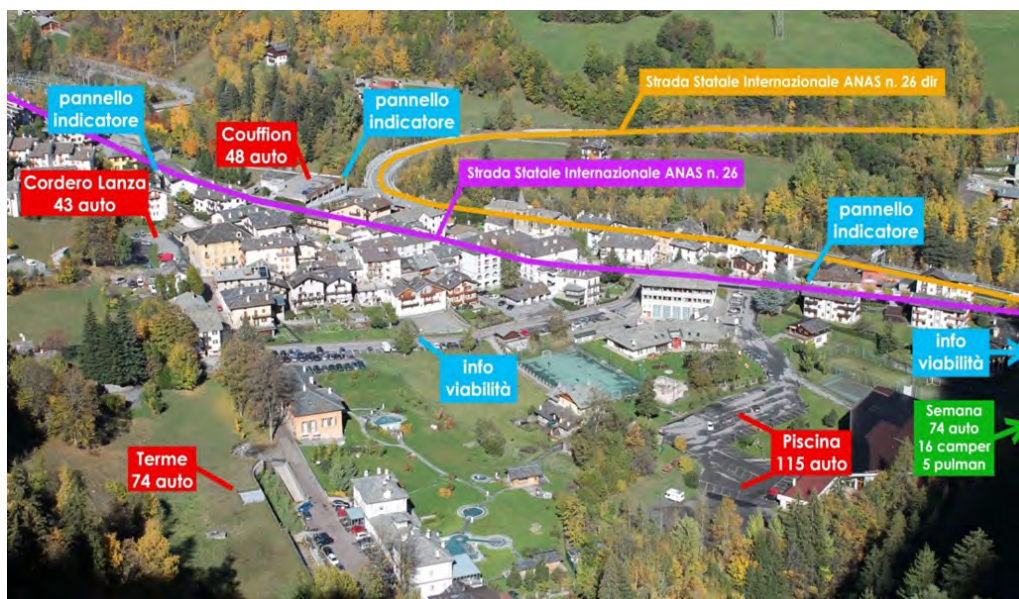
pannello indicatore

pannello indicatore

Strada Statale Internazionale ANAS n. 26 dir

Couffion
48 auto

Cordero Lanza
43 auto

Strada Statale Internazionale ANAS n. 26

pannello indicatore

info viabilità

info viabilità

Semana
74 auto
16 camper
5 pulman

Piscina
115 auto

Terme
74 auto